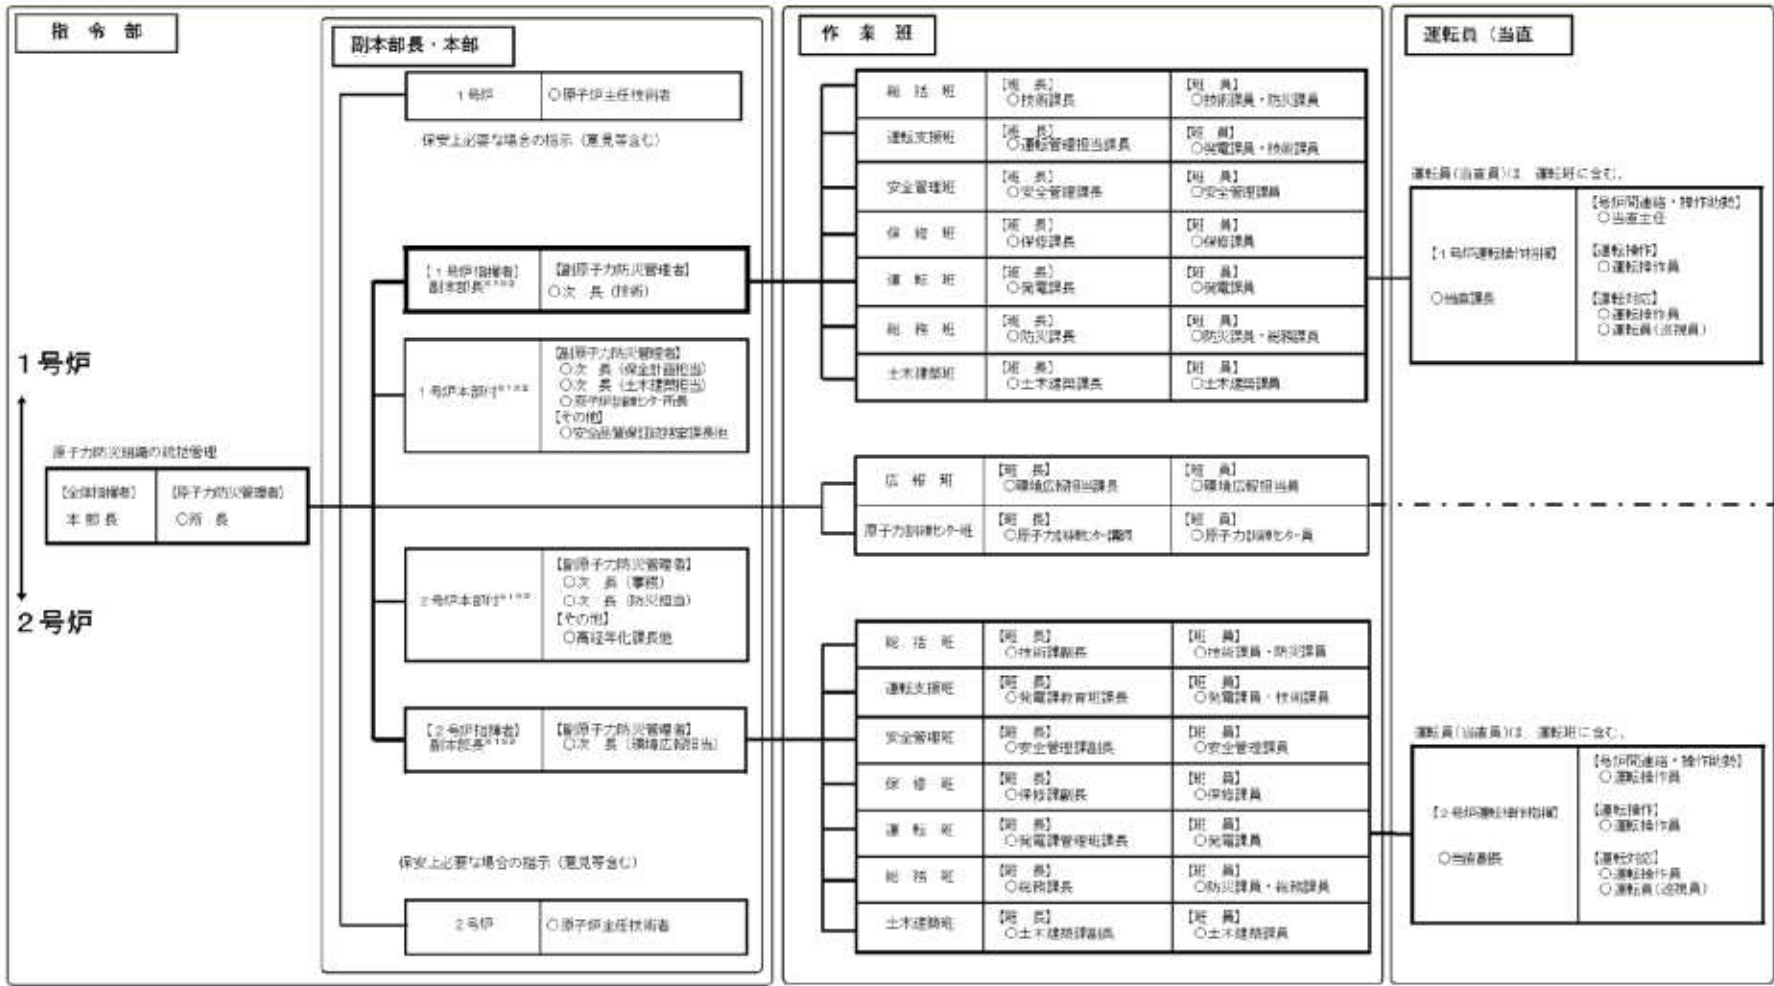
指令部

副本部長・本部

作業班

運転員（当直

1号炉

2号炉

原子力防災組織の統括管理

| 【全体指揮者】本部長 | 【原子力防災管理者】○所長 |
|---|---|

| 1号炉 | ○原子炉主任技術者 |
|---|---|

保安上必要な場合の指示（意見等含む）

| 【1号炉指揮者】副本部長 | 【副原子力防災管理者】○次長（技術） |
|---|---|

| 1号炉本部付 | 【副原子力防災管理者】○次長（保全計画担当）○次長（土木建築担当）○原子力訓練センター所長 【その他】○安全品質保証部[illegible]課長他 |
|---|---|

| 2号炉本部付 | 【副原子力防災管理者】○次長（事務）○次長（防災担当）【その他】○高経年化課長他 |
|---|---|

| 【2号炉指揮者】副本部長 | 【副原子力防災管理者】○次長（環境広報担当） |
|---|---|

保安上必要な場合の指示（意見等含む）

| 2号炉 | ○原子炉主任技術者 |
|---|---|

| 総括班 | 【班長】○技術課長 | 【班員】○技術課員・防災課員 |
|---|---|---|
| 運転支援班 | 【班長】○運転管理担当課長 | 【班員】○発電課員・技術課員 |
| 安全管理班 | 【班長】○安全管理課長 | 【班員】○安全管理課員 |
| 保修班 | 【班長】○保修課長 | 【班員】○保修課員 |
| 運転班 | 【班長】○発電課長 | 【班員】○発電課員 |
| 総務班 | 【班長】○防災課長 | 【班員】○防災課員・総務課員 |
| 土木建築班 | 【班長】○土木建築課長 | 【班員】○土木建築課員 |

| 広報班 | 【班長】○環境広報担当課長 | 【班員】○環境広報担当員 |
|---|---|---|
| 原子力訓練センター班 | 【班長】○原子力訓練センター課長 | 【班員】○原子力訓練センター員 |

| 総括班 | 【班長】○技術課副長 | 【班員】○技術課員・防災課員 |
|---|---|---|
| 運転支援班 | 【班長】○発電課教育担当課長 | 【班員】○発電課員・技術課員 |
| 安全管理班 | 【班長】○安全管理課副長 | 【班員】○安全管理課員 |
| 保修班 | 【班長】○保修課副長 | 【班員】○保修課員 |
| 運転班 | 【班長】○発電課管理担当課長 | 【班員】○発電課員 |
| 総務班 | 【班長】○総務課長 | 【班員】○防災課員・総務課員 |
| 土木建築班 | 【班長】○土木建築課副長 | 【班員】○土木建築課員 |

運転員（当直員）は、運転班に含む。

| 【1号炉運転操作指揮】○当直課長 | 【号炉間連絡・操作助勢】○当直主任 【運転操作】○運転操作員 【運転対応】○運転操作員 ○運転員（巡視員） |
|---|---|

運転員（当直員）は、運転班に含む。

| 【2号炉運転操作指揮】○当直課長 | 【号炉間連絡・操作助勢】○運転操作員 【運転操作】○運転操作員 【運転対応】○運転操作員 ○運転員（巡視員） |
|---|---|